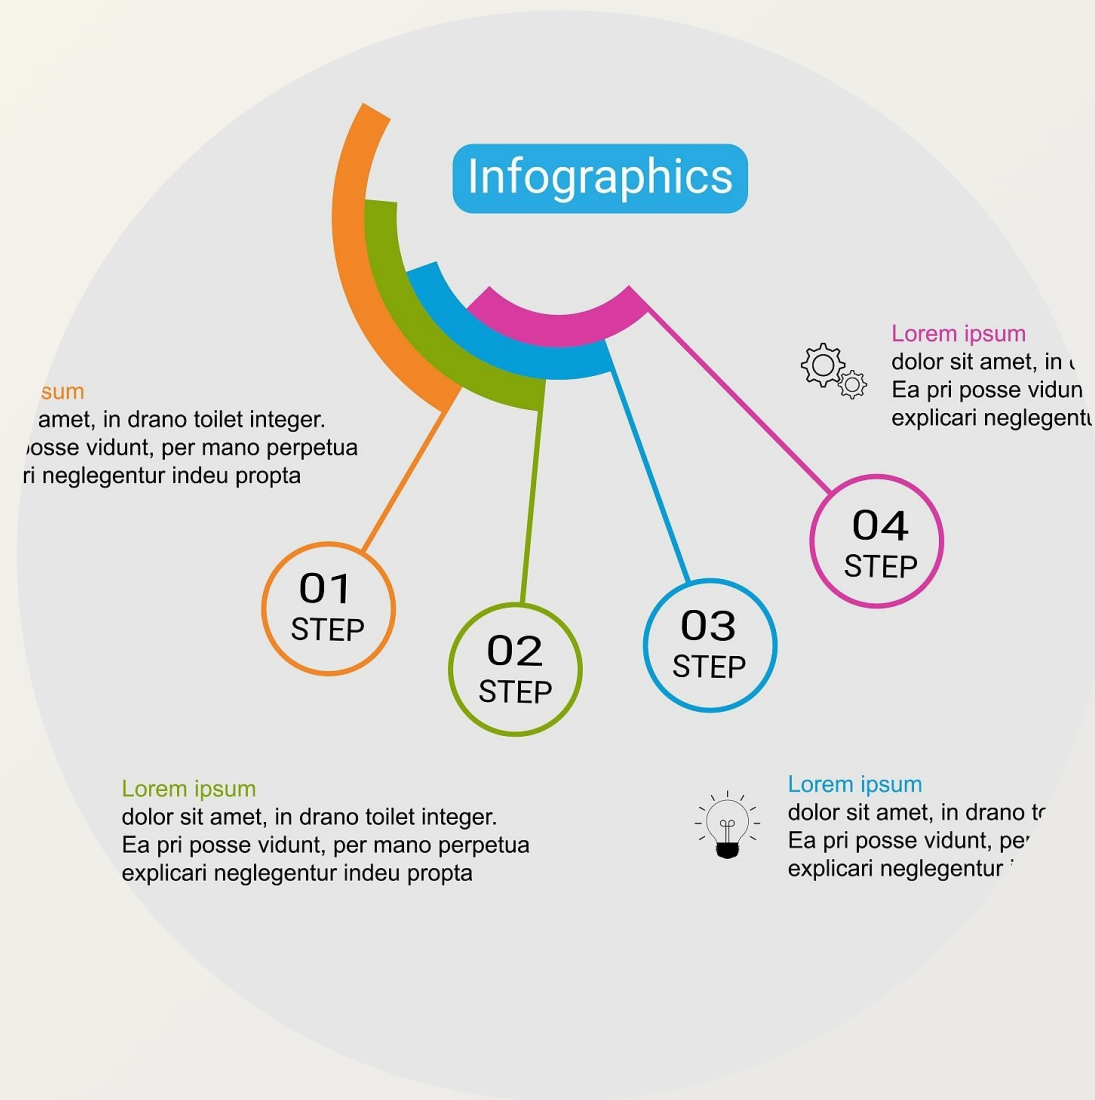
Infographics

sum
amet, in drano toilet integer.
osse vidunt, per mano perpetua
ri neglegentur indeu propta

Lorem ipsum
dolor sit amet, in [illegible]
Ea pri posse vidun
explicari neglegentu

01
STEP

02
STEP

03
STEP

04
STEP

Lorem ipsum
dolor sit amet, in drano toilet integer.
Ea pri posse vidunt, per mano perpetua
explicari neglegentur indeu propta

Lorem ipsum
dolor sit amet, in drano t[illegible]
Ea pri posse vidunt, pe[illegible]
explicari neglegentur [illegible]